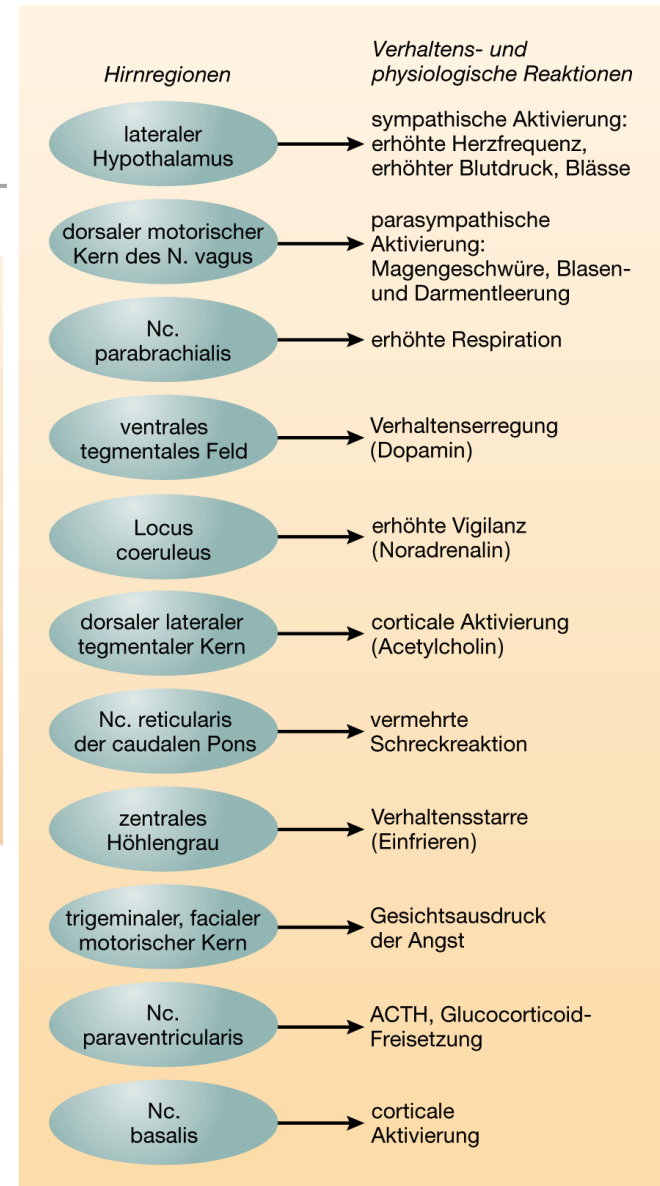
Hirnregionen

Verhaltens- und physiologische Reaktionen

lateraler Hypothalamus → sympathische Aktivierung: erhöhte Herzfrequenz, erhöhter Blutdruck, Blässe

dorsaler motorischer Kern des N. vagus → parasympathische Aktivierung: Magengeschwüre, Blasen- und Darmentleerung

Nc. parabrachialis → erhöhte Respiration

ventrales tegmentales Feld → Verhaltenserregung (Dopamin)

Locus coeruleus → erhöhte Vigilanz (Noradrenalin)

dorsaler lateraler tegmentaler Kern → corticale Aktivierung (Acetylcholin)

Nc. reticularis der caudalen Pons → vermehrte Schreckreaktion

zentrales Höhlengrau → Verhaltensstarre (Einfrieren)

trigeminaler, facialer motorischer Kern → Gesichtsausdruck der Angst

Nc. paraventricularis → ACTH, Glucocorticoid-Freisetzung

Nc. basalis → corticale Aktivierung